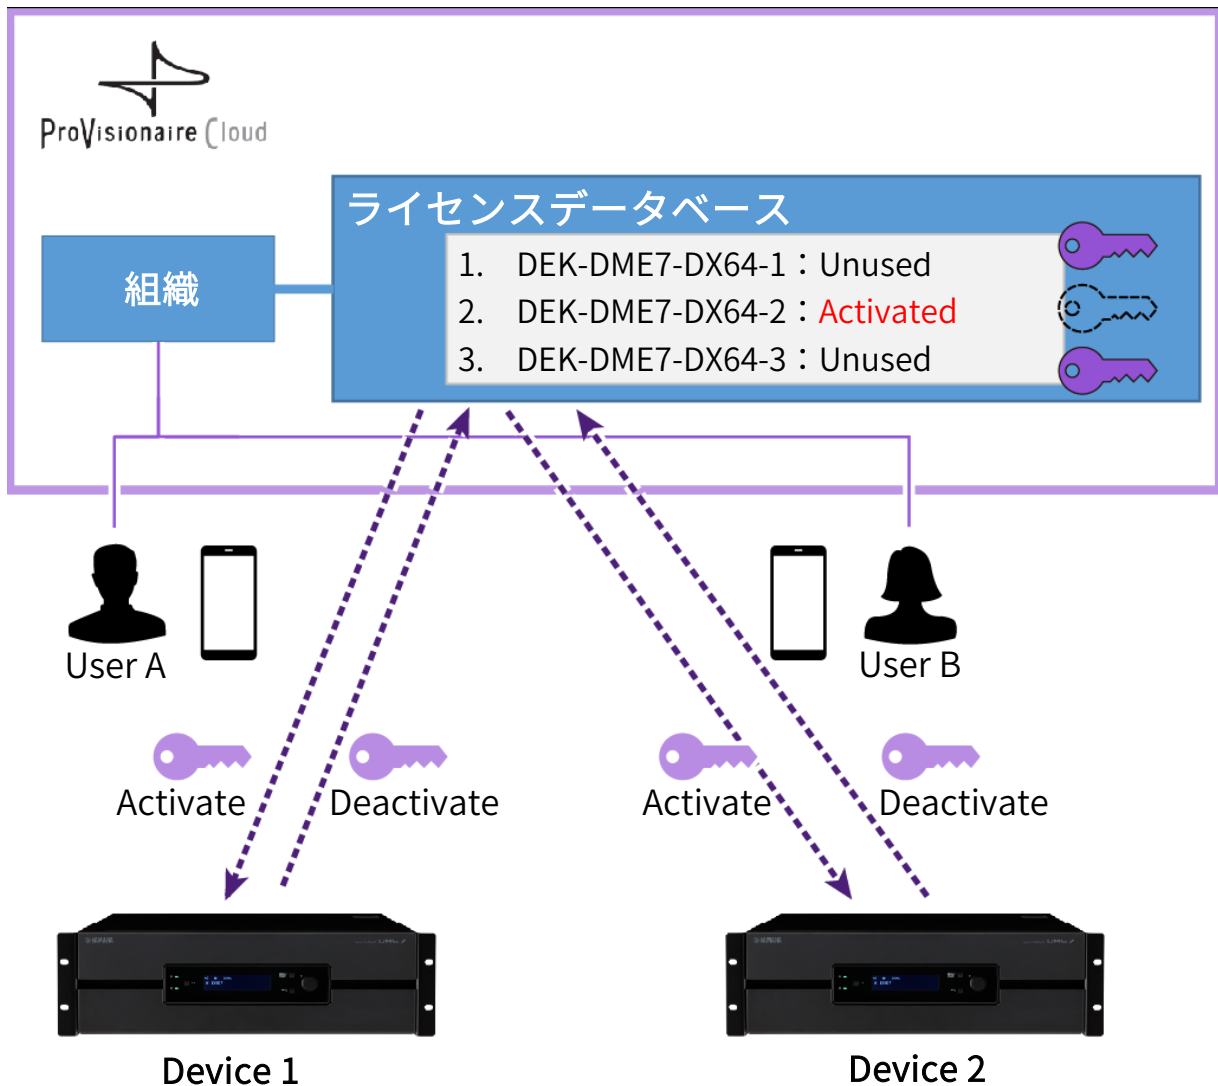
ProVisionaire Cloud

ライセンスデータベース

組織

1. DEK-DME7-DX64-1：Unused
2. DEK-DME7-DX64-2：Activated
3. DEK-DME7-DX64-3：Unused

User A

User B

Activate

Deactivate

Activate

Deactivate

Device 1

Device 2